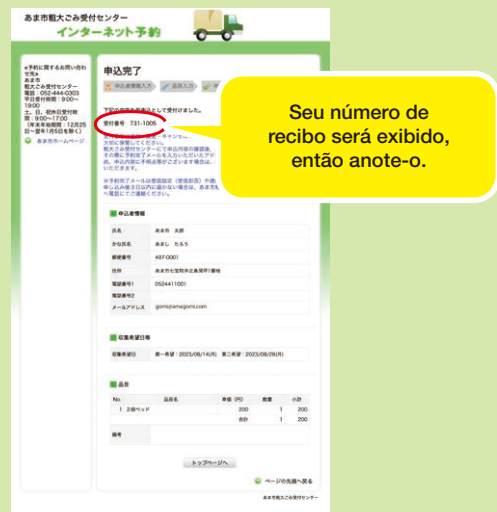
あま市粗大ごみ受付センター
インターネット予約

≪予約に関するお問い合わせ先≫
あま市
粗大ごみ受付センター
電話：052-444-0303
平日受付時間：9:00～19:00
土、日、祝休日受付時間：9:00～17:00
（年末年始期間：12月25日～翌年1月5日を除く）
あま市ホームページ

申込完了

申込者情報入力　品目入力

下記の内容で受付しました。
受付番号　731-1005

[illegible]

※予約完了メールは受信設定（受信拒否）や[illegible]申込み後3日以内に届かない場合は、あま市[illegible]へ電話にてご連絡ください。

Seu número de recibo será exibido, então anote-o.

申込者情報

| 氏名 | あま市　太郎 |
|---|---|
| かな氏名 | あまし　たろう |
| 郵便番号 | 497-0001 |
| 住所 | あま市七宝町沖之島深坪1番地 |
| 電話番号1 | 0524411001 |
| 電話番号2 | |
| メールアドレス | gomi@amagomi.com |

収集希望日等

| 収集希望日 | 第一希望：2023/08/14(月) 第二希望：2023/08/28(月) |
|---|---|

品目

| No. | 品目名 | 単価（円） | 数量 | 小計 |
|---|---|---|---|---|
| 1 | 2段ベッド | 200 | 1 | 200 |
| | | 合計 | 1 | 200 |

| 備考 | |
|---|---|

トップページへ

ページの先頭へ戻る

あま市粗大ごみ受付センター